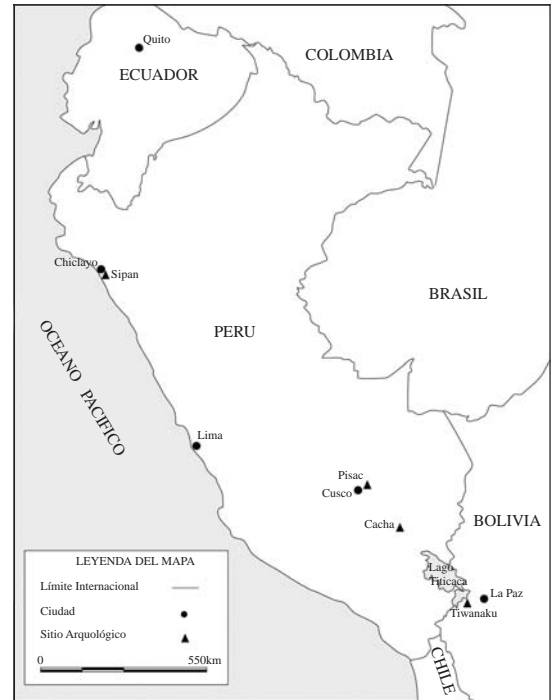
Quito
ECUADOR
COLOMBIA
Chiclayo
Sipan
BRASIL
PERU
OCEANO PACIFICO
Lima
Pisac
Cusco
Cacha
BOLIVIA
LEYENDA DEL MAPA
Límite Internacional
Ciudad
Sitio Arquológico
0
550km
Lago Titicaca
La Paz
Tiwanaku
CHILE